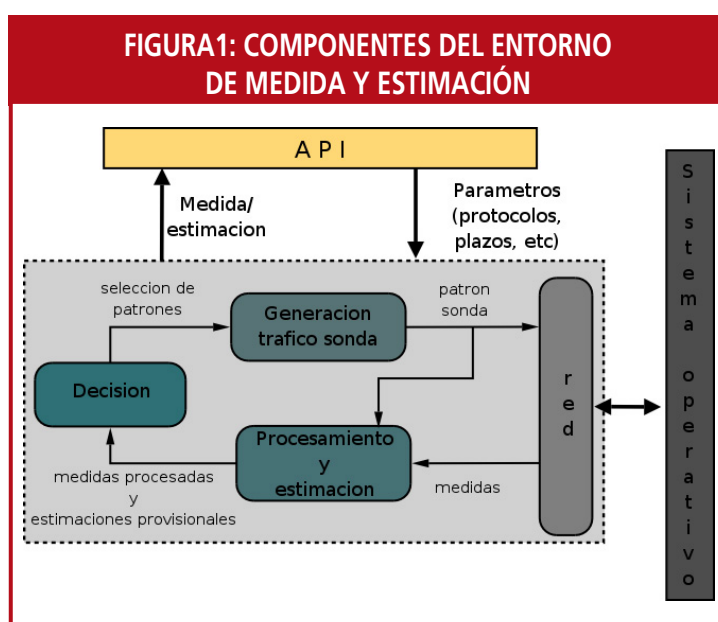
FIGURA1: COMPONENTES DEL ENTORNO DE MEDIDA Y ESTIMACIÓN

API

Medida/ estimacion

Parametros (protocolos, plazos, etc)

seleccion de patrones

Generacion trafico sonda

patron sonda

Decision

red

Sistema operativo

Procesamiento y estimacion

medidas procesadas y estimaciones provisionales

medidas